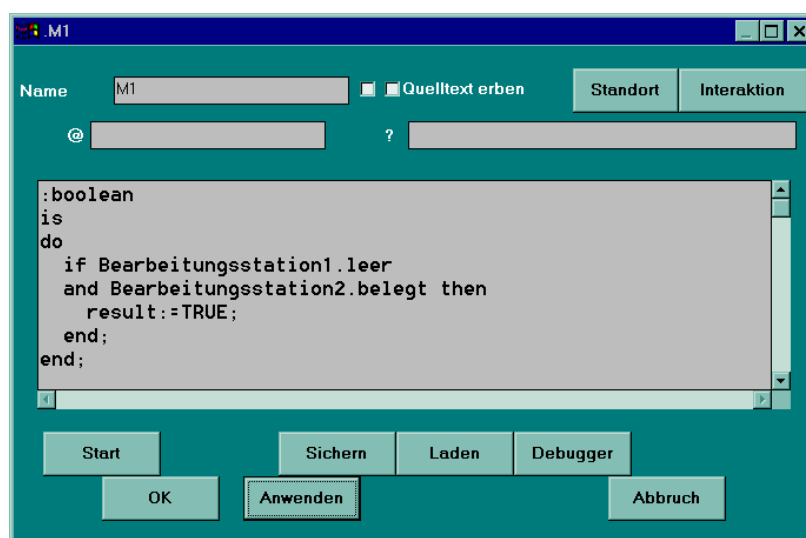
.M1

Name M1 Quelltext erben Standort Interaktion

@ ?

:boolean
is
do
  if Bearbeitungsstation1.leer
  and Bearbeitungsstation2.belegt then
    result:=TRUE;
  end;
end;

Start Sichern Laden Debugger

OK Anwenden Abbruch